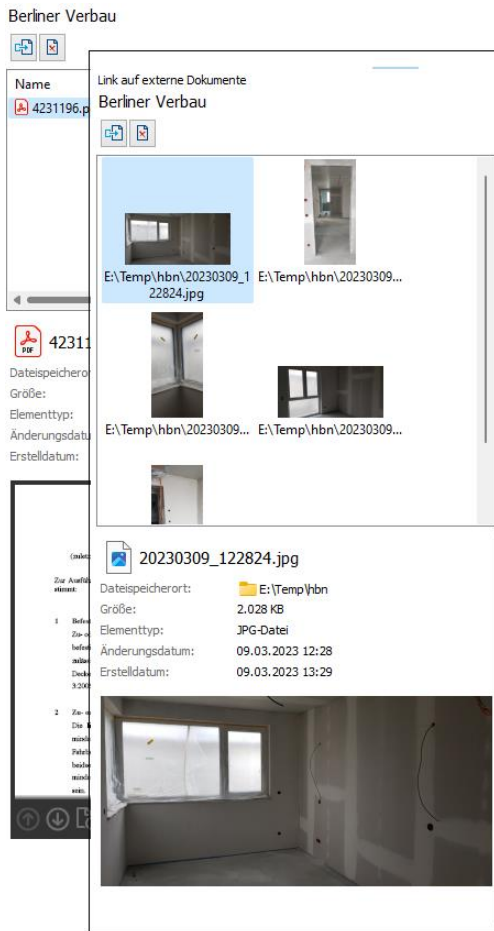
Berliner Verbau

Name
4231196.p

4231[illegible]
Dateispeicherort
Größe:
Elementtyp:
Änderungsdatu
Erstelldatum:

(mit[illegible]
Zur Ausfüh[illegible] stimmt:
1 Befe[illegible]
2 Zu-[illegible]

Link auf externe Dokumente
Berliner Verbau

E:\Temp\hbn\20230309_122824.jpg
E:\Temp\hbn\20230309...
E:\Temp\hbn\20230309...
E:\Temp\hbn\20230309...

20230309_122824.jpg
Dateispeicherort: E:\Temp\hbn
Größe: 2.028 KB
Elementtyp: JPG-Datei
Änderungsdatum: 09.03.2023 12:28
Erstelldatum: 09.03.2023 13:29